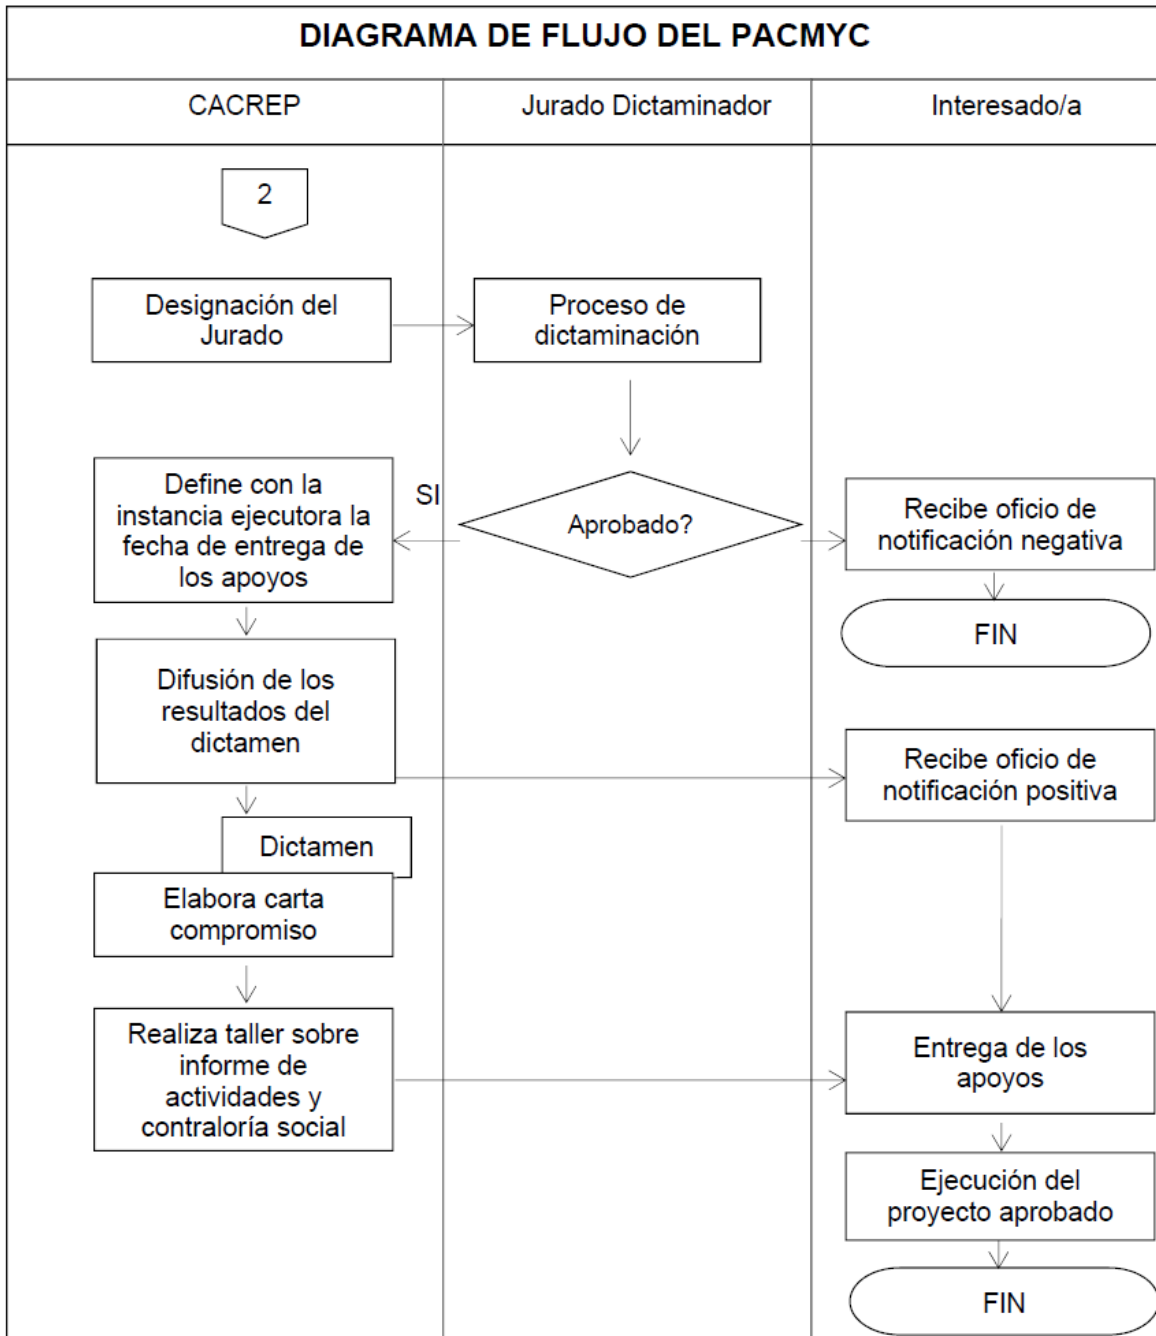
DIAGRAMA DE FLUJO DEL PACMYC

CACREP

Jurado Dictaminador

Interesado/a

2

Designación del Jurado

Proceso de dictaminación

Define con la instancia ejecutora la fecha de entrega de los apoyos

SI

Aprobado?

Recibe oficio de notificación negativa

FIN

Difusión de los resultados del dictamen

Recibe oficio de notificación positiva

Dictamen

Elabora carta compromiso

Realiza taller sobre informe de actividades y contraloría social

Entrega de los apoyos

Ejecución del proyecto aprobado

FIN